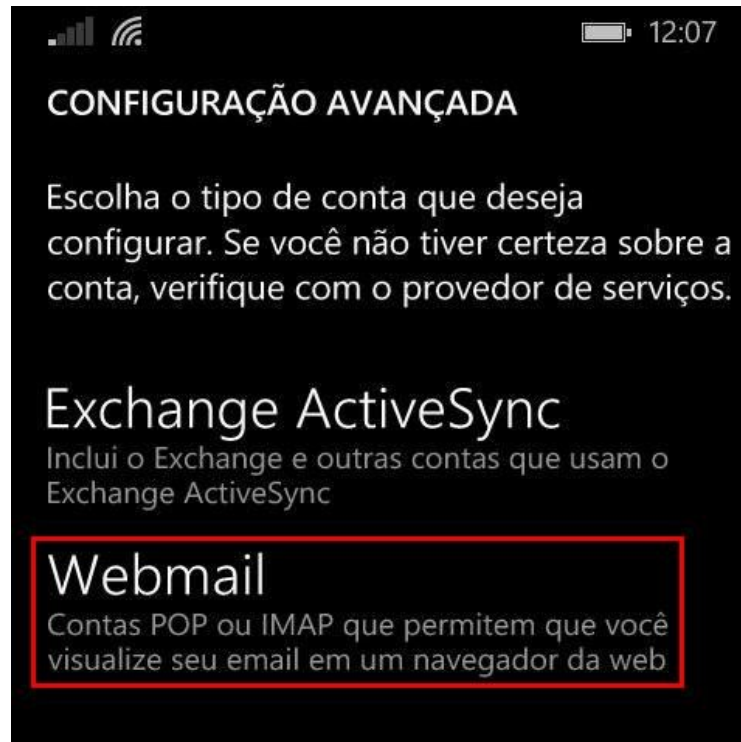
12:07

CONFIGURAÇÃO AVANÇADA

Escolha o tipo de conta que deseja configurar. Se você não tiver certeza sobre a conta, verifique com o provedor de serviços.

Exchange ActiveSync
Inclui o Exchange e outras contas que usam o Exchange ActiveSync

Webmail
Contas POP ou IMAP que permitem que você visualize seu email em um navegador da web